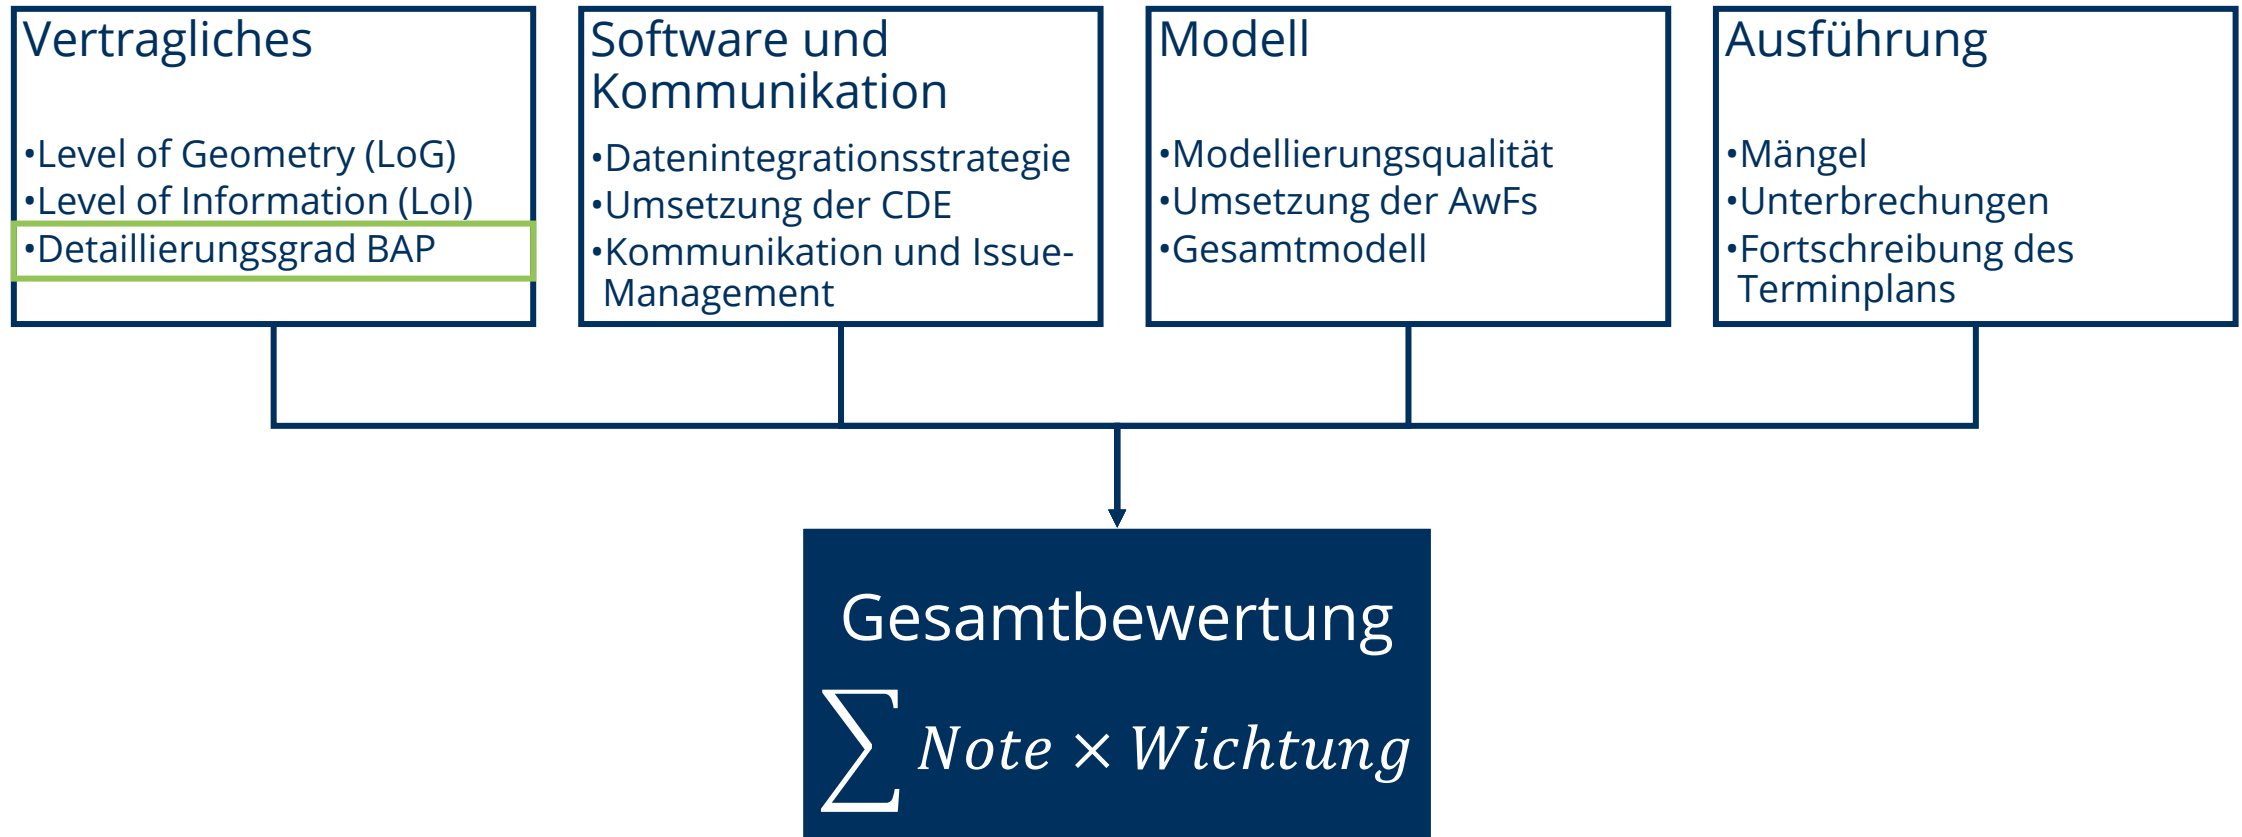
Vertragliches

•Level of Geometry (LoG)
•Level of Information (LoI)
•Detaillierungsgrad BAP

Software und Kommunikation

•Datenintegrationsstrategie
•Umsetzung der CDE
•Kommunikation und Issue-Management

Modell

•Modellierungsqualität
•Umsetzung der AwFs
•Gesamtmodell

Ausführung

•Mängel
•Unterbrechungen
•Fortschreibung des Terminplans

Gesamtbewertung

$\sum Note \times Wichtung$